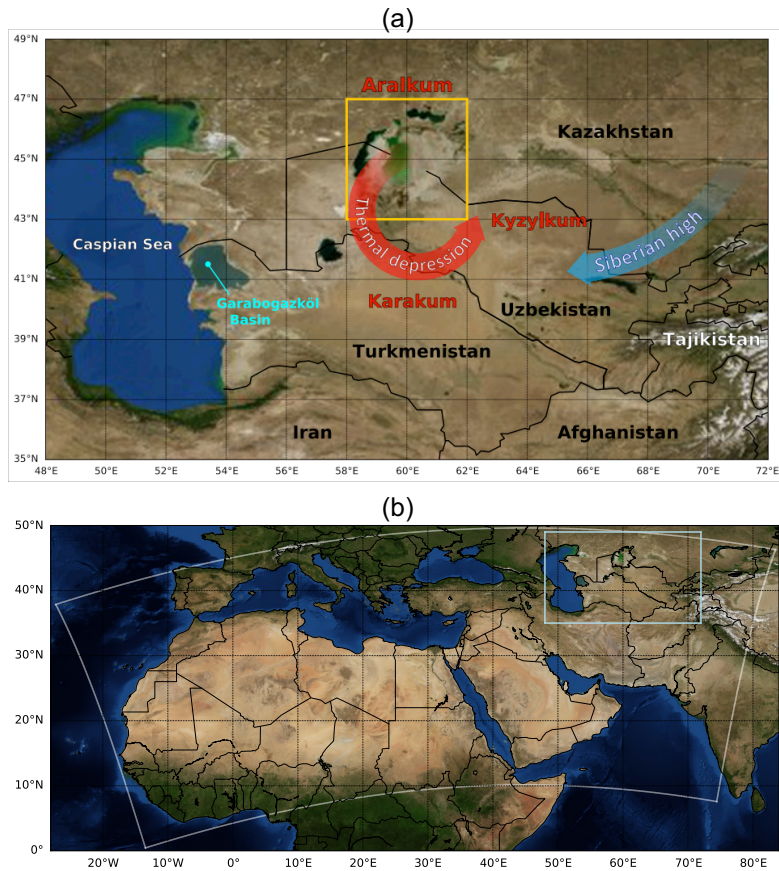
(a)

49°N
47°N
45°N
43°N
41°N
39°N
37°N
35°N

Aralkum
Kazakhstan
Caspian Sea
Thermal depression
Kyzylkum
Siberian high
Garabogazköl Basin
Karakum
Uzbekistan
Tajikistan
Turkmenistan
Iran
Afghanistan

48°E 50°E 52°E 54°E 56°E 58°E 60°E 62°E 64°E 66°E 68°E 70°E 72°E

(b)

50°N
40°N
30°N
20°N
10°N
0°

20°W 10°W 0° 10°E 20°E 30°E 40°E 50°E 60°E 70°E 80°E